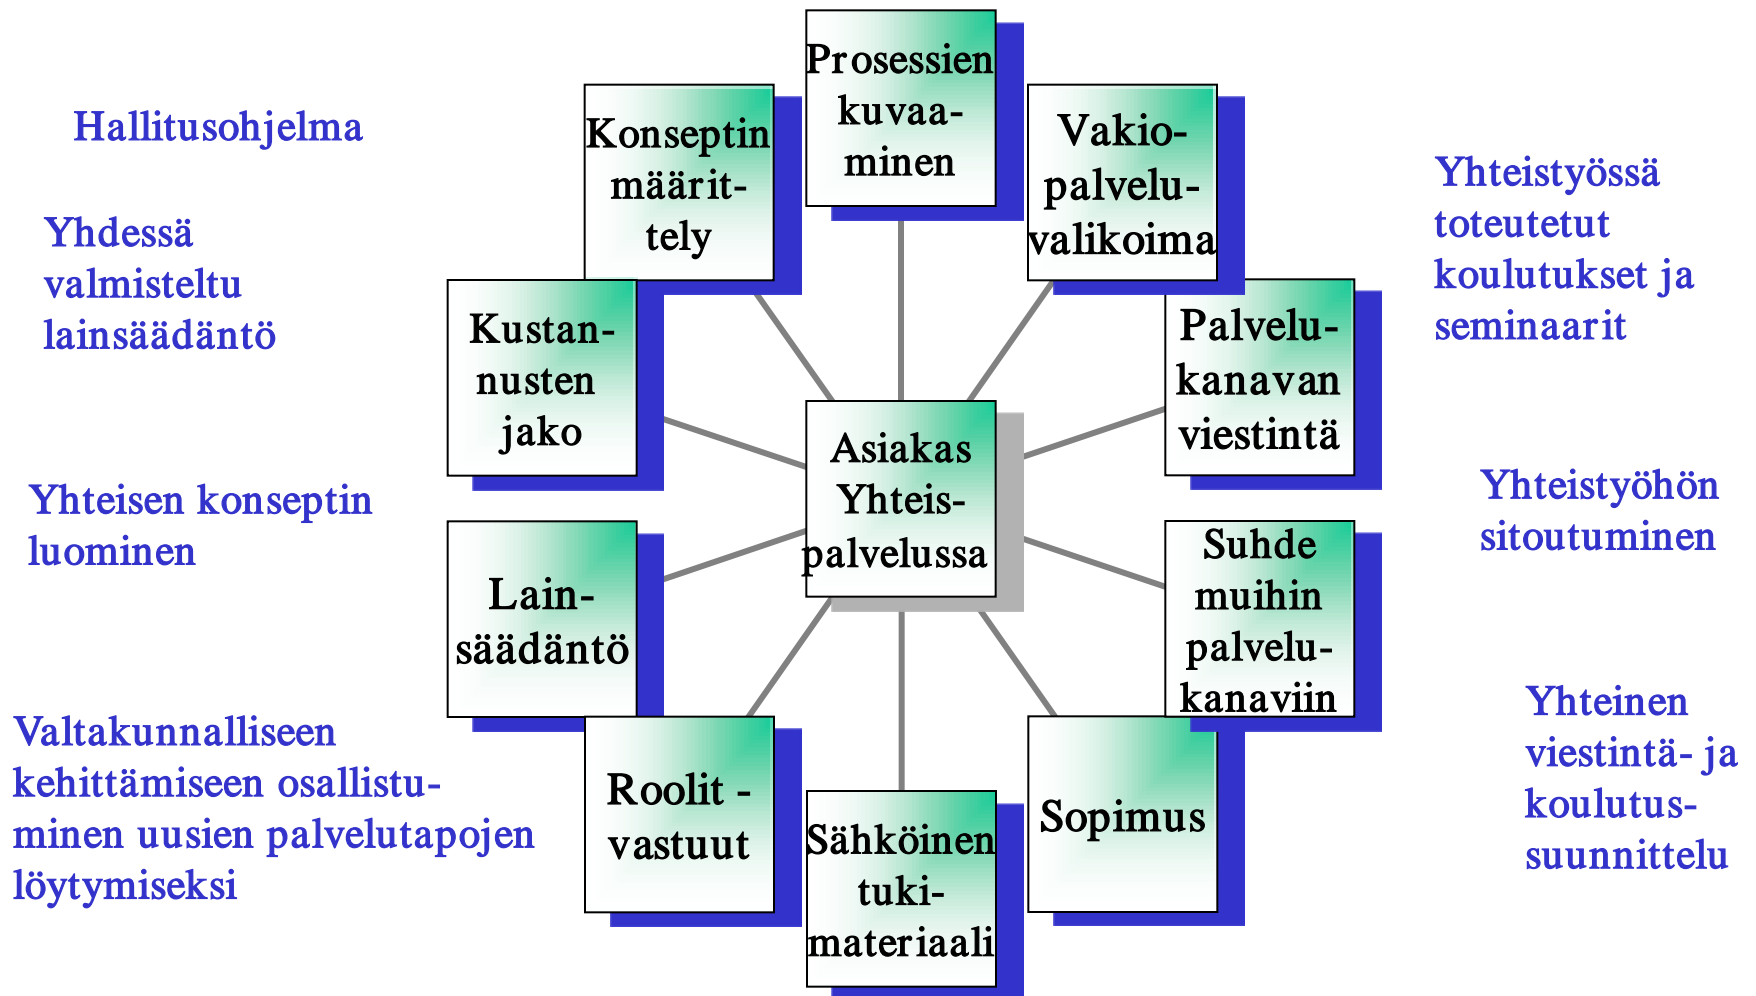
Hallitusohjelma

Yhdessä valmisteltu lainsäädäntö

Yhteisen konseptin luominen

Valtakunnalliseen kehittämiseen osallistuminen uusien palvelutapojen löytymiseksi

Prosessien kuvaaminen

Konseptin määrittely

Vakiopalveluvalikoima

Kustannusten jako

Palvelukanavan viestintä

Asiakas Yhteispalvelussa

Lainsäädäntö

Suhde muihin palvelukanaviin

Roolit - vastuut

Sähköinen tukimateriaali

Sopimus

Yhteistyössä toteutetut koulutukset ja seminaarit

Yhteistyöhön sitoutuminen

Yhteinen viestintä- ja koulutussuunnittelu